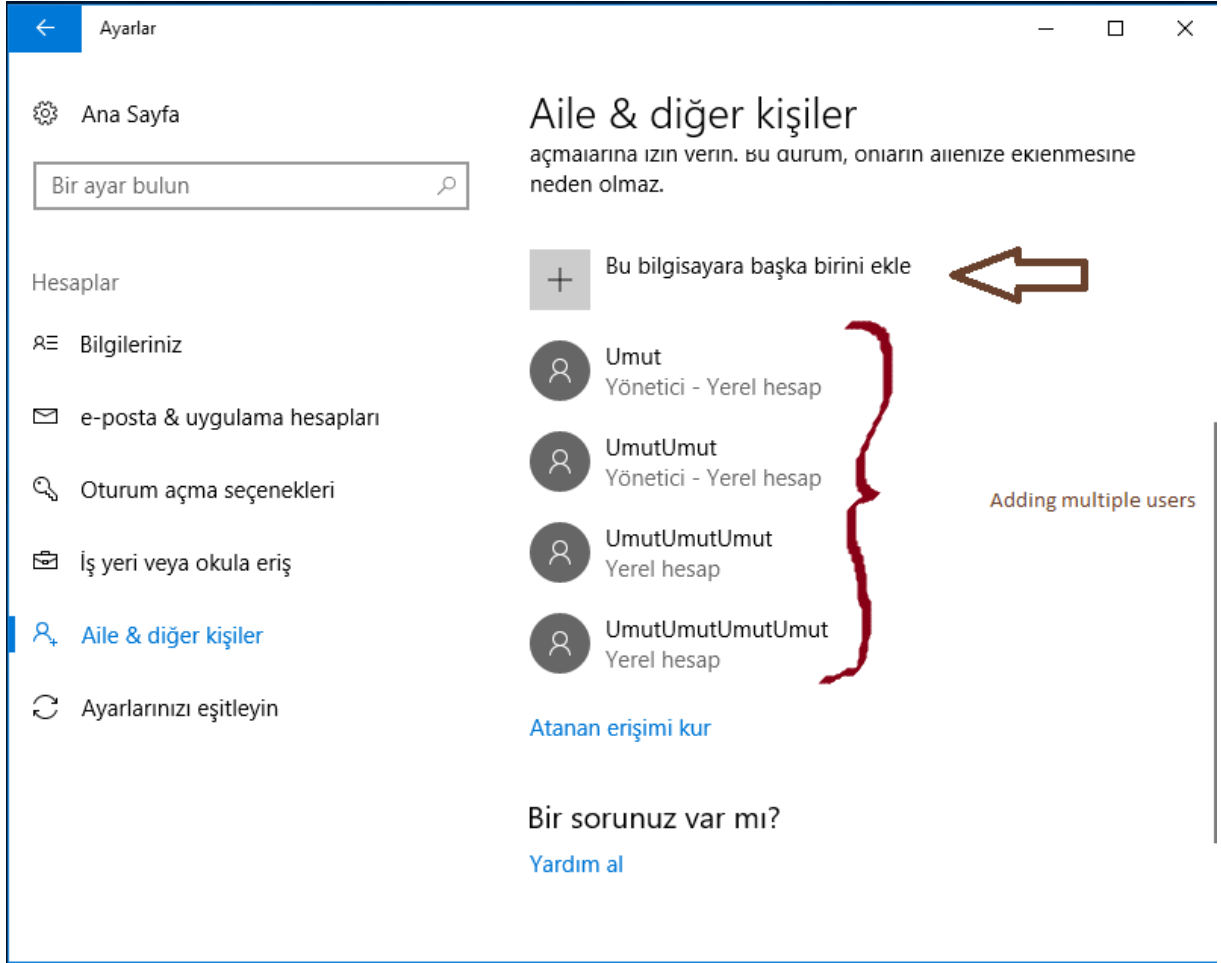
Ayarlar

Ana Sayfa

Bir ayar bulun

Hesaplar

Bilgileriniz

e-posta & uygulama hesapları

Oturum açma seçenekleri

İş yeri veya okula eriş

Aile & diğer kişiler

Ayarlarınızı eşitleyin

Aile & diğer kişiler

açmalarına izin verin. Bu durum, onların ailenize eklenmesine neden olmaz.

Bu bilgisayara başka birini ekle

Umut
Yönetici - Yerel hesap

UmutUmut
Yönetici - Yerel hesap

UmutUmutUmut
Yerel hesap

UmutUmutUmutUmut
Yerel hesap

Adding multiple users

Atanan erişimi kur

Bir sorunuz var mı?

Yardım al